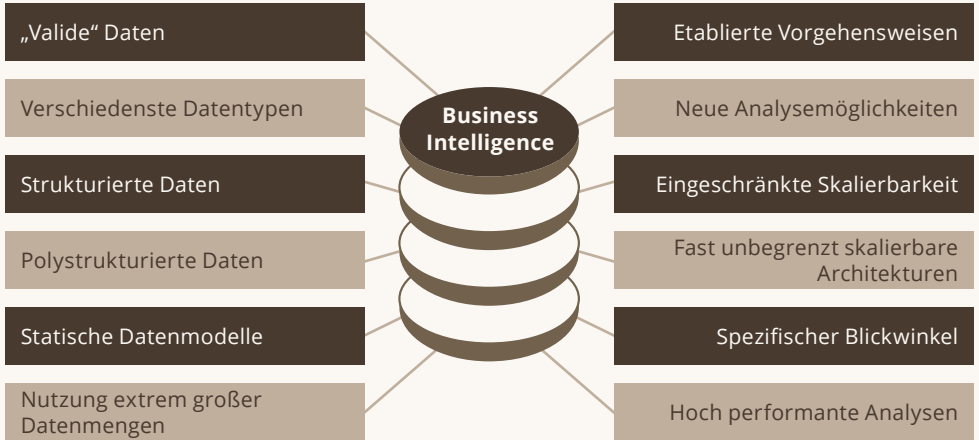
„Valide“ Daten

Verschiedenste Datentypen

Strukturierte Daten

Polystrukturierte Daten

Statische Datenmodelle

Nutzung extrem großer Datenmengen

Business Intelligence

Etablierte Vorgehensweisen

Neue Analysemöglichkeiten

Eingeschränkte Skalierbarkeit

Fast unbegrenzt skalierbare Architekturen

Spezifischer Blickwinkel

Hoch performante Analysen